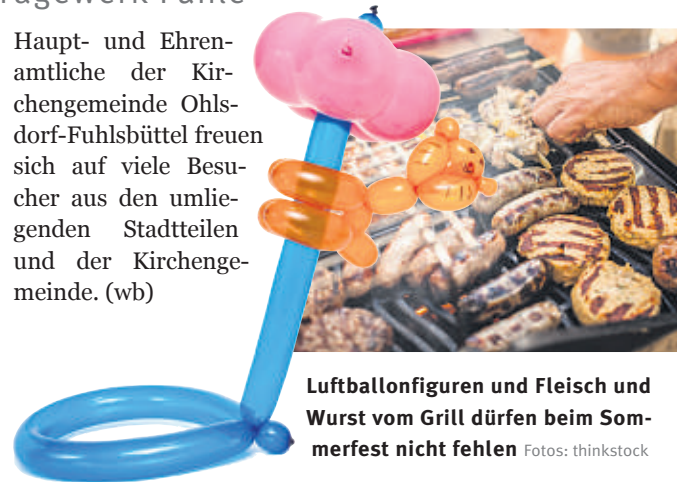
ragewerk Fahrt

Haupt- und Ehrenamtliche der Kirchengemeinde Ohlsdorf-Fuhlsbüttel freuen sich auf viele Besucher aus den umliegenden Stadtteilen und der Kirchengemeinde. (wb)

Luftballonfiguren und Fleisch und Wurst vom Grill dürfen beim Sommerfest nicht fehlen Fotos: thinkstock